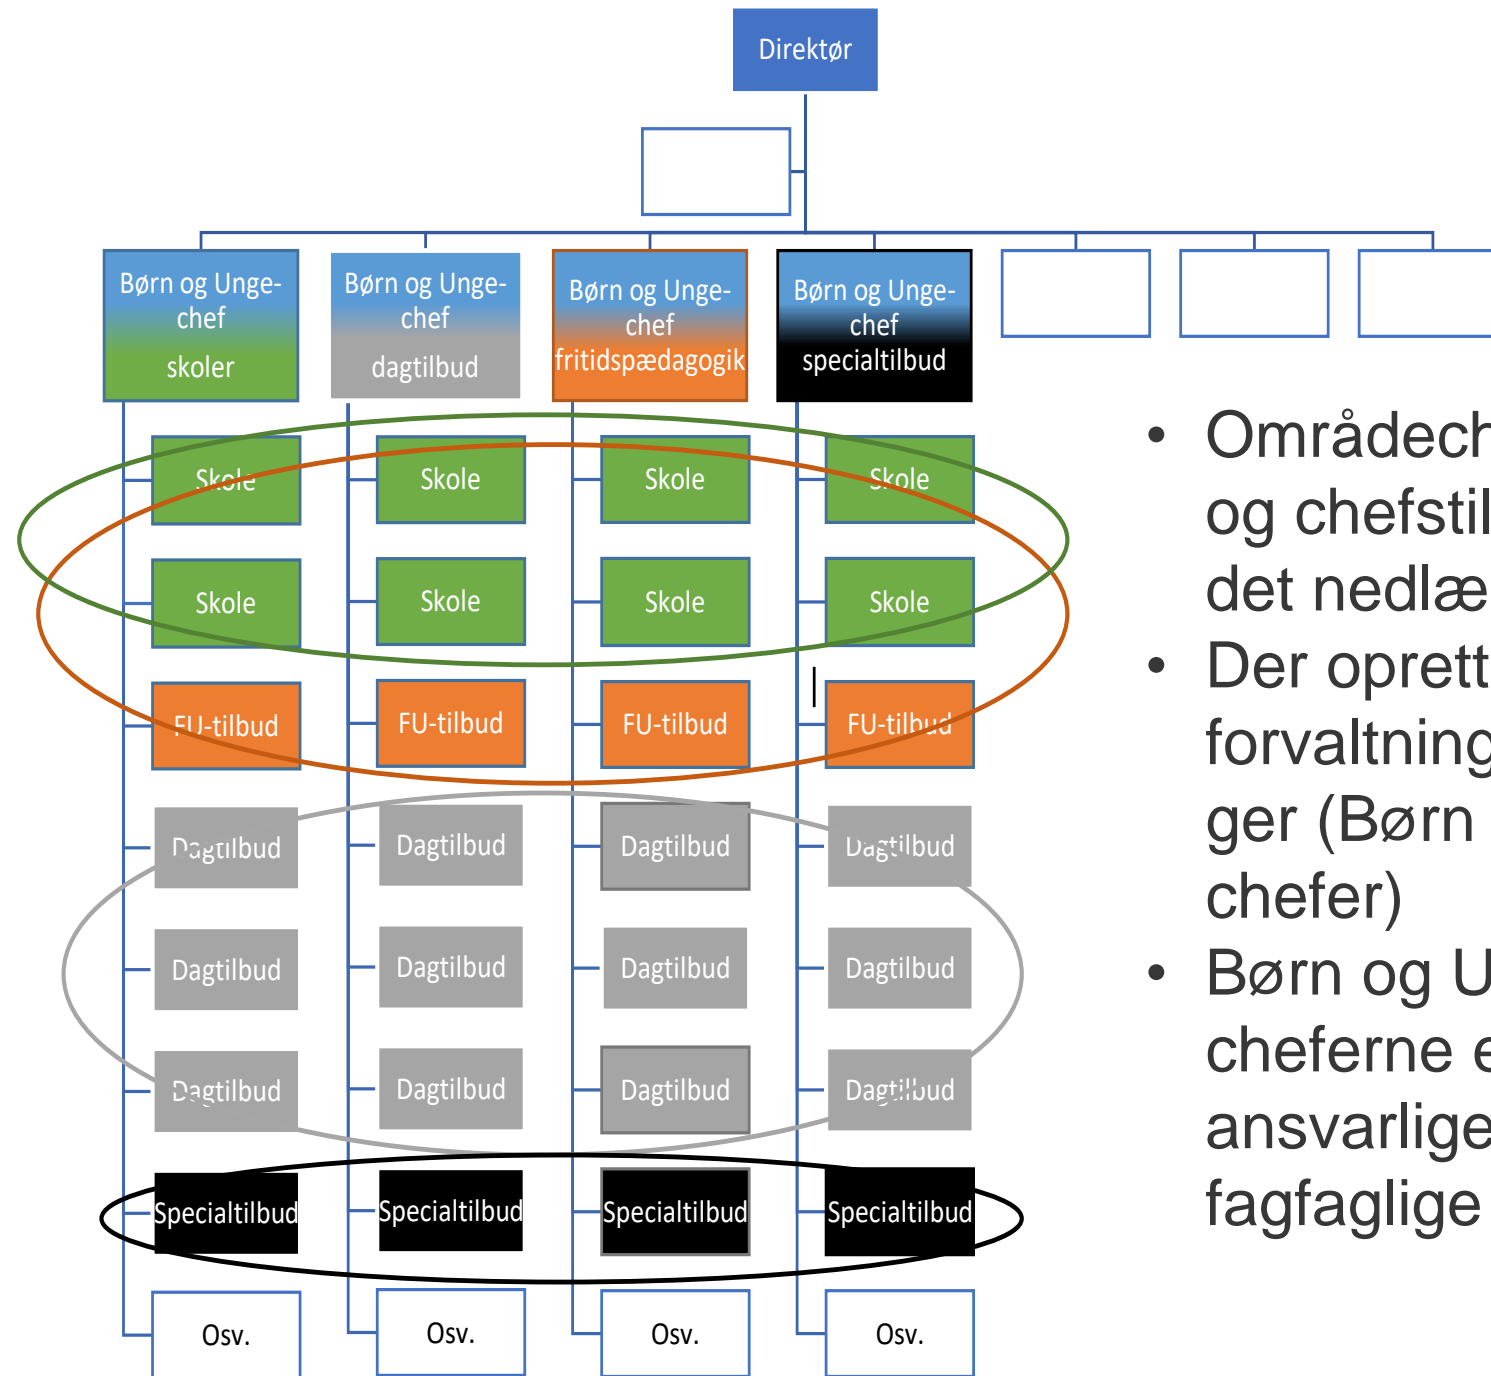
Direktør

Børn og Unge-chef skoler

Børn og Unge-chef dagtilbud

Børn og Unge-chef fritidspædagogik

Børn og Unge-chef specialtilbud

Skole
Skole
Skole
Skole

Skole
Skole
Skole
Skole

FU-tilbud
FU-tilbud
FU-tilbud
FU-tilbud

Dagtilbud
Dagtilbud
Dagtilbud
Dagtilbud

Dagtilbud
Dagtilbud
Dagtilbud
Dagtilbud

Dagtilbud
Dagtilbud
Dagtilbud
Dagtilbud

Specialtilbud
Specialtilbud
Specialtilbud
Specialtilbud

Osv.
Osv.
Osv.
Osv.

• Områdech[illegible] og chefstil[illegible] det nedlæ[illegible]
• Der oprett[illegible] forvaltning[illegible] ger (Børn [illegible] chefer)
• Børn og U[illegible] cheferne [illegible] ansvarlige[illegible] fagfaglige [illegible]